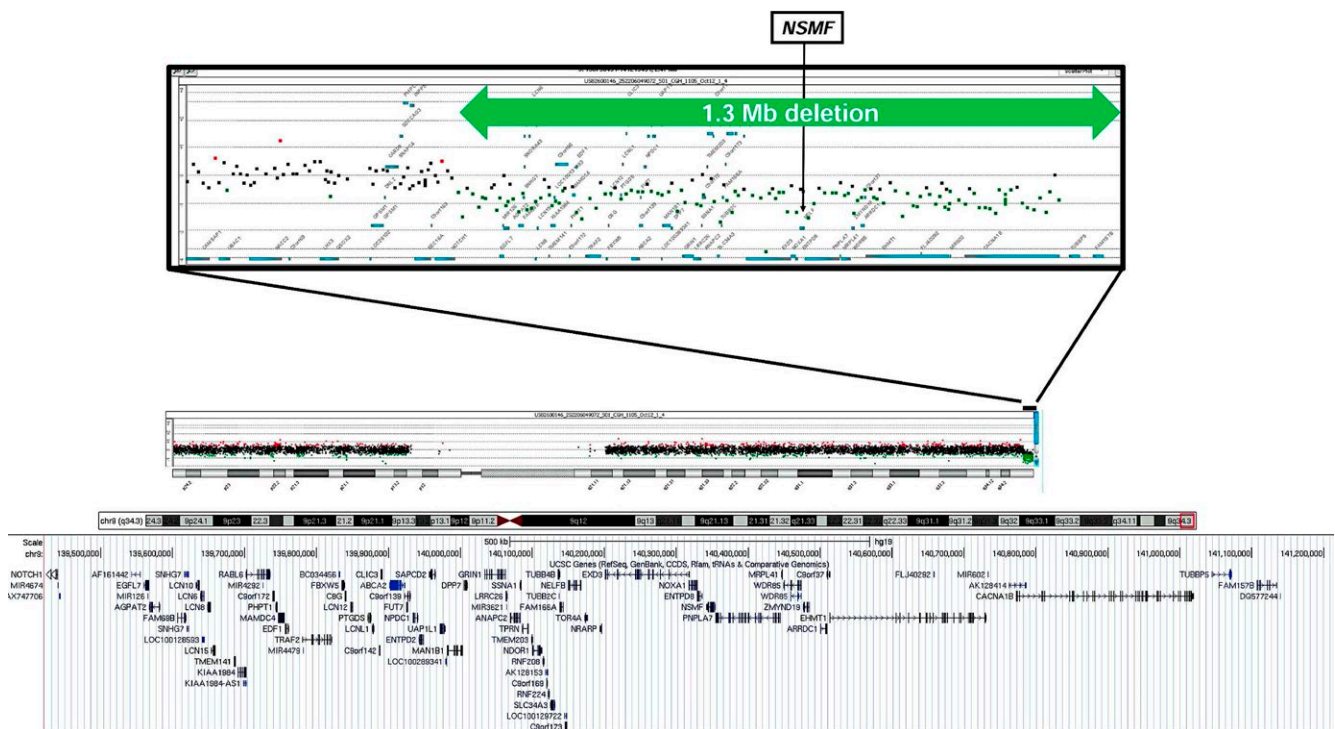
NSMF

1.3 Mb deletion

US82600146_252206049072_S01_CGH_1105_Oct12_1_4

US82600146_252206049072_S01_CGH_1105_Oct12_1_4

chr9 (q34.3) 24.3 9p24.1 9p23 22.3 9p21.3 21.2 9p21.1 9p13.3 p13.1 9p12 9p11.2 9q12 9q13 9q21.13 21.31 21.32 21.33 22.31 q22.33 9q31.1 9q31.2 9q32 9q33.1 9q33.2 q34.11 9q34.3

Scale 500 kb hg19
chr9: 139,500,000 139,600,000 139,700,000 139,800,000 139,900,000 140,000,000 140,100,000 140,200,000 140,300,000 140,400,000 140,500,000 140,600,000 140,700,000 140,800,000 140,900,000 141,000,000 141,100,000 141,200,000

UCSC Genes (RefSeq, GenBank, CCDS, Rfam, tRNAs & Comparative Genomics)

NOTCH1 MIR4674 AK747706 AF161442 EGFL7 MIR126 AGPAT2 FAM69B SNHG7 LOC100128593 SNHG7 LCN10 LCN6 LCN8 LCN15 TMEM141 KIAA1984 KIAA1984-AS1 RABL6 MIR4292 C9orf172 PHPT1 MAMDC4 EDF1 TRAF2 MIR4479 BC034456 FBXW5 C8G LCN12 PTGDS LCNL1 C9orf142 CLIC3 ABCA2 C9orf139 FUT7 NPDC1 ENTPD2 LOC100289341 SAPCD2 UAP1L1 MAN1B1 DPP7 GRIN1 SSNA1 LRRC26 MIR3621 ANAPC2 TPRN TMEM203 NDOR1 RNF208 AK128153 C9orf169 RNF224 SLC34A3 LOC100129722 C9orf173 TUBB4B NELFB TUBB2C FAM166A TOR4A NRARP EXD3 NOXA1 ENTPD8 NSMF PNPLA7 MRPL41 C9orf37 WDR85 WDR85 ZMYND19 EHMT1 ARRDC1 FLJ40292 MIR602 AK128414 CACNA1B TUBB8 FAM157B DQ577244